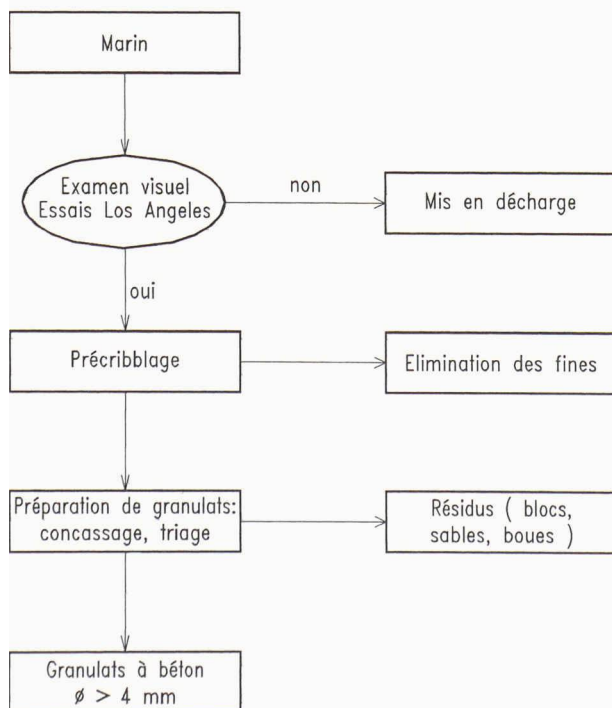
Marin

Examen visuel
Essais Los Angeles

non

Mis en décharge

oui

Précribblage

Elimination des fines

Préparation de granulats:
concassage, triage

Résidus ( blocs,
sables, boues )

Granulats à béton
$\varnothing > 4$ mm